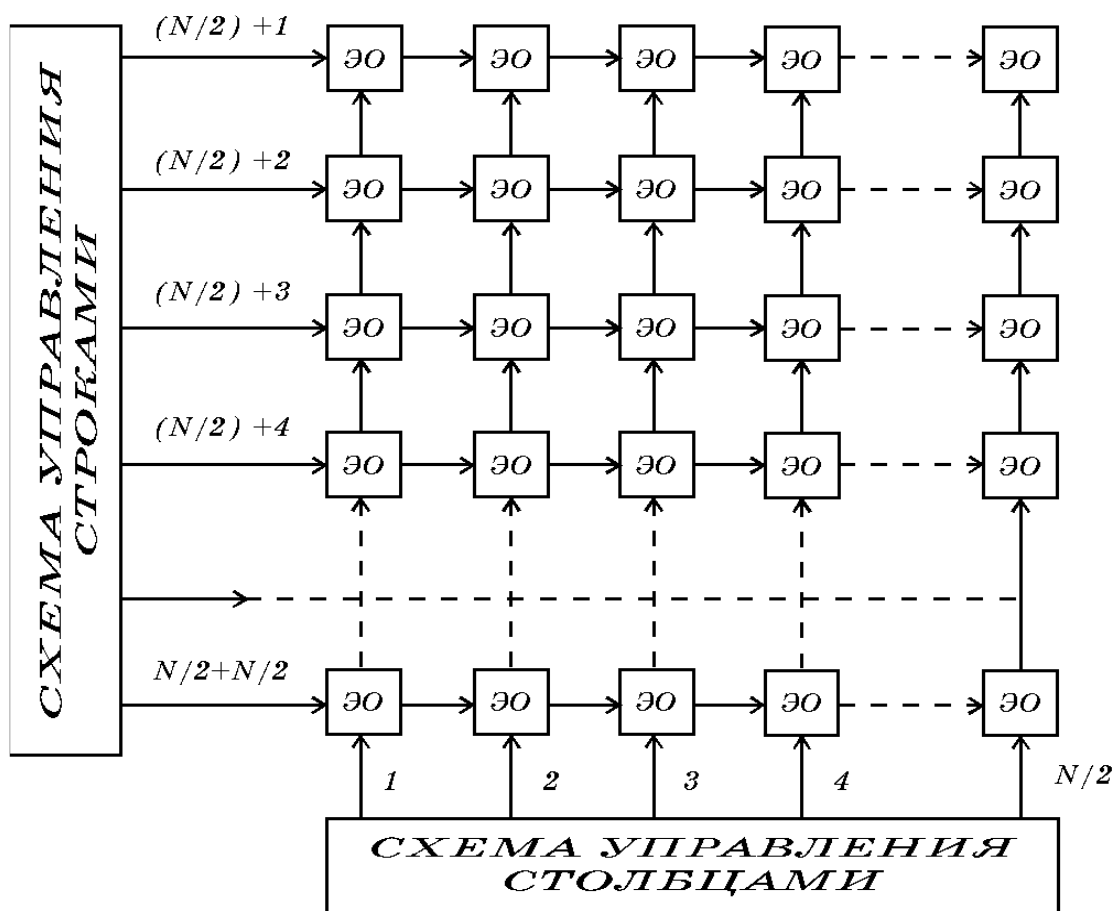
СХЕМА УПРАВЛЕНИЯ СТРОКАМИ

$(N/2)+1$

ЭО ЭО ЭО ЭО ЭО

$(N/2)+2$

ЭО ЭО ЭО ЭО ЭО

$(N/2)+3$

ЭО ЭО ЭО ЭО ЭО

$(N/2)+4$

ЭО ЭО ЭО ЭО ЭО

$N/2+N/2$

ЭО ЭО ЭО ЭО ЭО

1 2 3 4 $N/2$

СХЕМА УПРАВЛЕНИЯ СТОЛБЦАМИ